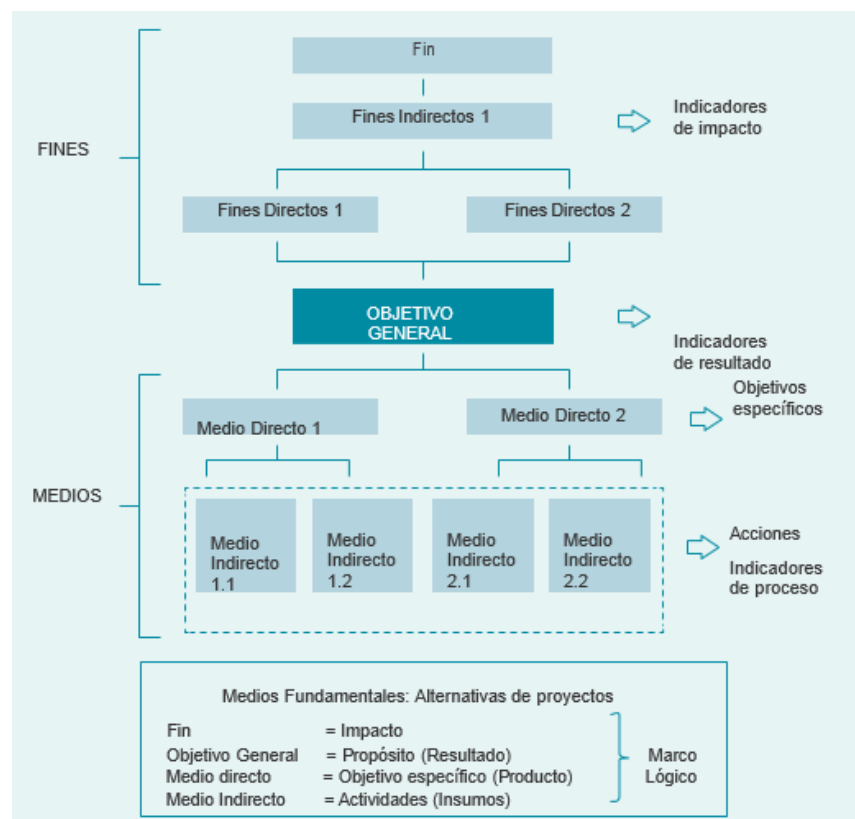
FINES

Fin

Fines Indirectos 1

Indicadores de impacto

Fines Directos 1

Fines Directos 2

OBJETIVO GENERAL

Indicadores de resultado

MEDIOS

Medio Directo 1

Medio Directo 2

Objetivos específicos

Medio Indirecto 1.1

Medio Indirecto 1.2

Medio Indirecto 2.1

Medio Indirecto 2.2

Acciones

Indicadores de proceso

Medios Fundamentales: Alternativas de proyectos

Fin = Impacto
Objetivo General = Propósito (Resultado)
Medio directo = Objetivo específico (Producto)
Medio Indirecto = Actividades (Insumos)

Marco Lógico